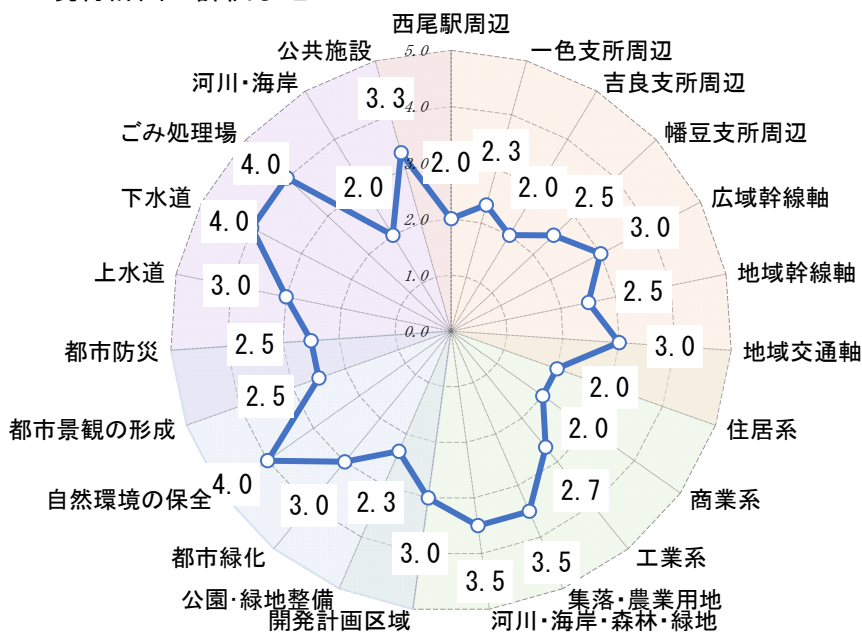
西尾駅周辺
一色支所周辺
吉良支所周辺
幡豆支所周辺
広域幹線軸
地域幹線軸
地域交通軸
住居系
商業系
工業系
集落・農業用地
河川・海岸・森林・緑地
開発計画区域
公園・緑地整備
都市緑化
自然環境の保全
都市景観の形成
都市防災
上水道
下水道
ごみ処理場
河川・海岸
公共施設

5.0
4.0
3.0
2.0
1.0
0.0

2.0
2.3
2.0
2.5
3.0
2.5
3.0
2.0
2.0
2.7
3.5
3.5
3.0
2.3
3.0
4.0
2.5
2.5
3.0
4.0
4.0
2.0
3.3